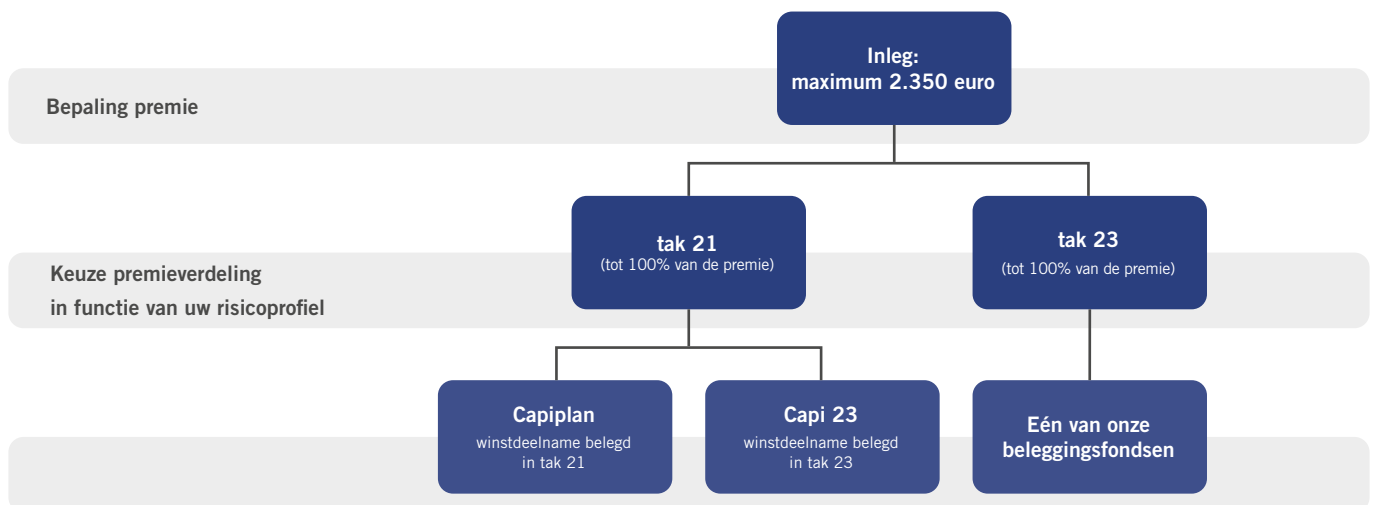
Inleg:
maximum 2.350 euro

Bepaling premie

tak 21
(tot 100% van de premie)

tak 23
(tot 100% van de premie)

Keuze premieverdeling
in functie van uw risicoprofiel

Capiplan
winstdeelname belegd in tak 21

Capi 23
winstdeelname belegd in tak 23

Eén van onze beleggingsfondsen